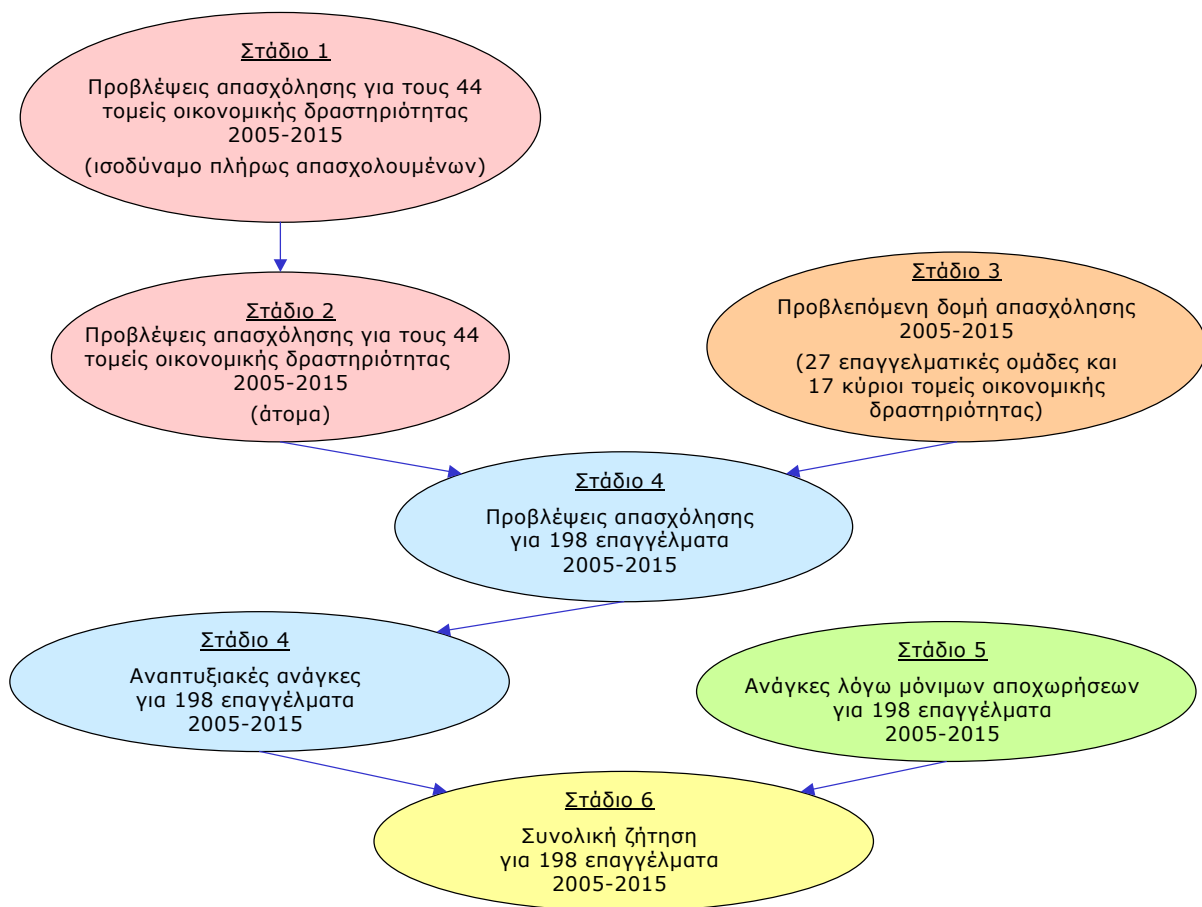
Στάδιο 1

Προβλέψεις απασχόλησης για τους 44 τομείς οικονομικής δραστηριότητας 2005-2015

(ισοδύναμο πλήρως απασχολουμένων)

Στάδιο 2

Προβλέψεις απασχόλησης για τους 44 τομείς οικονομικής δραστηριότητας 2005-2015

(άτομα)

Στάδιο 3

Προβλεπόμενη δομή απασχόλησης 2005-2015

(27 επαγγελματικές ομάδες και 17 κύριοι τομείς οικονομικής δραστηριότητας)

Στάδιο 4

Προβλέψεις απασχόλησης για 198 επαγγέλματα 2005-2015

Στάδιο 4

Αναπτυξιακές ανάγκες για 198 επαγγέλματα 2005-2015

Στάδιο 5

Ανάγκες λόγω μόνιμων αποχωρήσεων για 198 επαγγέλματα 2005-2015

Στάδιο 6

Συνολική ζήτηση για 198 επαγγέλματα 2005-2015